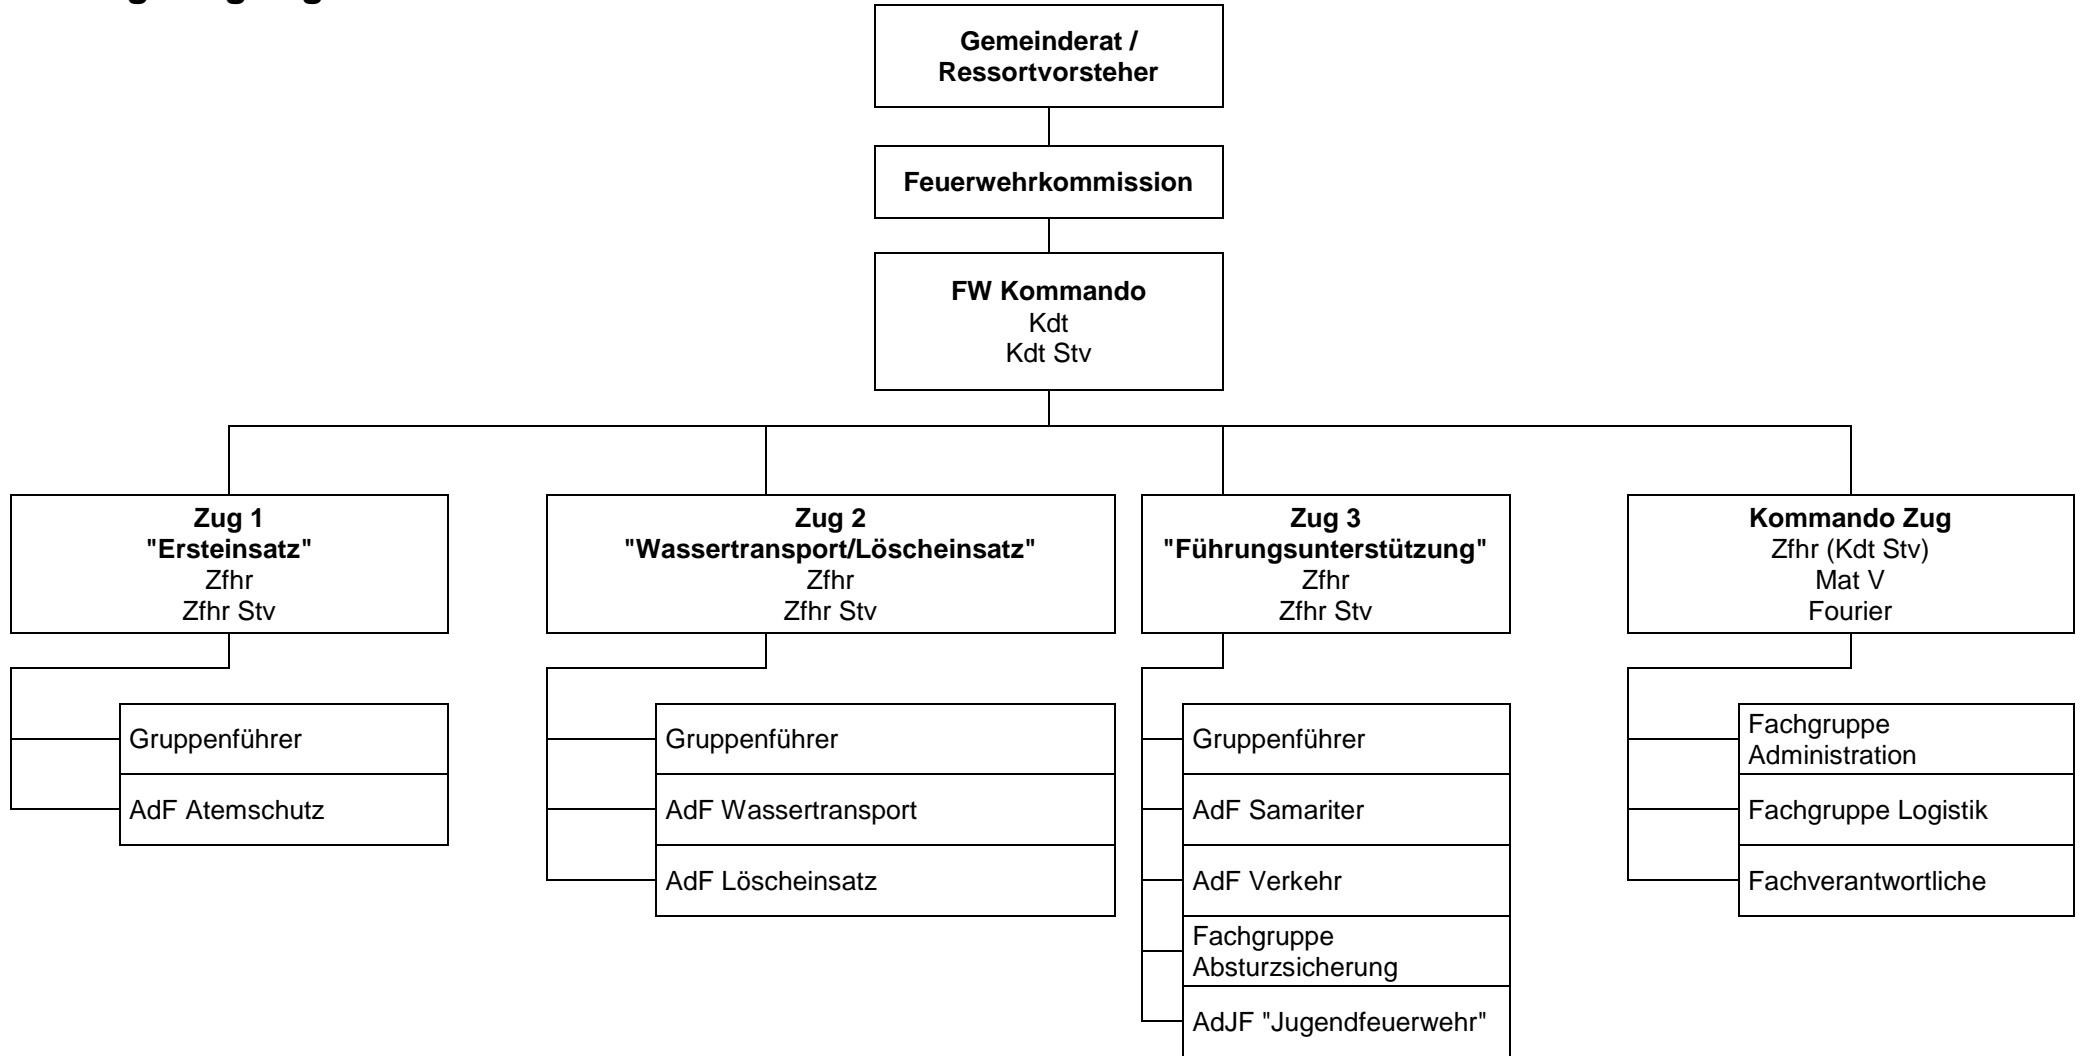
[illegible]

Gemeinderat / Ressortvorsteher

Feuerwehrkommission

FW Kommando
Kdt
Kdt Stv

Zug 1
"Ersteinsatz"
Zfhr
Zfhr Stv

Gruppenführer

AdF Atemschutz

Zug 2
"Wassertransport/Löscheinsatz"
Zfhr
Zfhr Stv

Gruppenführer

AdF Wassertransport

AdF Löscheinsatz

Zug 3
"Führungsunterstützung"
Zfhr
Zfhr Stv

Gruppenführer

AdF Samariter

AdF Verkehr

Fachgruppe Absturzsicherung

AdJF "Jugendfeuerwehr"

Kommando Zug
Zfhr (Kdt Stv)
Mat V
Fourier

Fachgruppe Administration

Fachgruppe Logistik

Fachverantwortliche